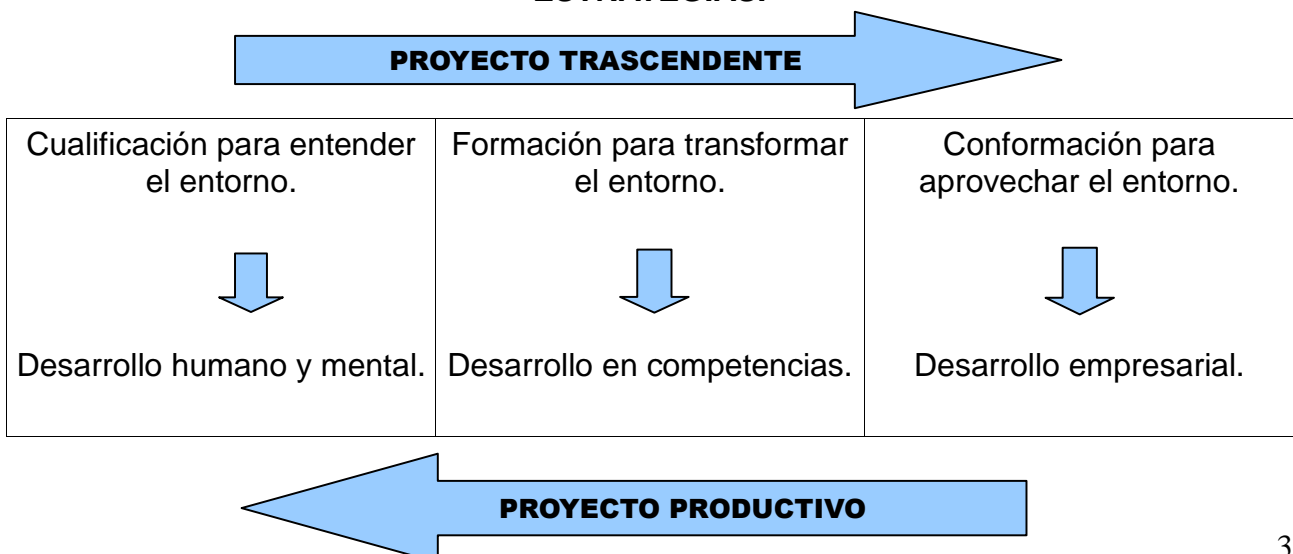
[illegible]

PROYECTO TRASCENDENTE

| Cualificación para entender el entorno. | Formación para transformar el entorno. | Conformación para aprovechar el entorno. |
|---|---|---|
| Desarrollo humano y mental. | Desarrollo en competencias. | Desarrollo empresarial. |

PROYECTO PRODUCTIVO

3